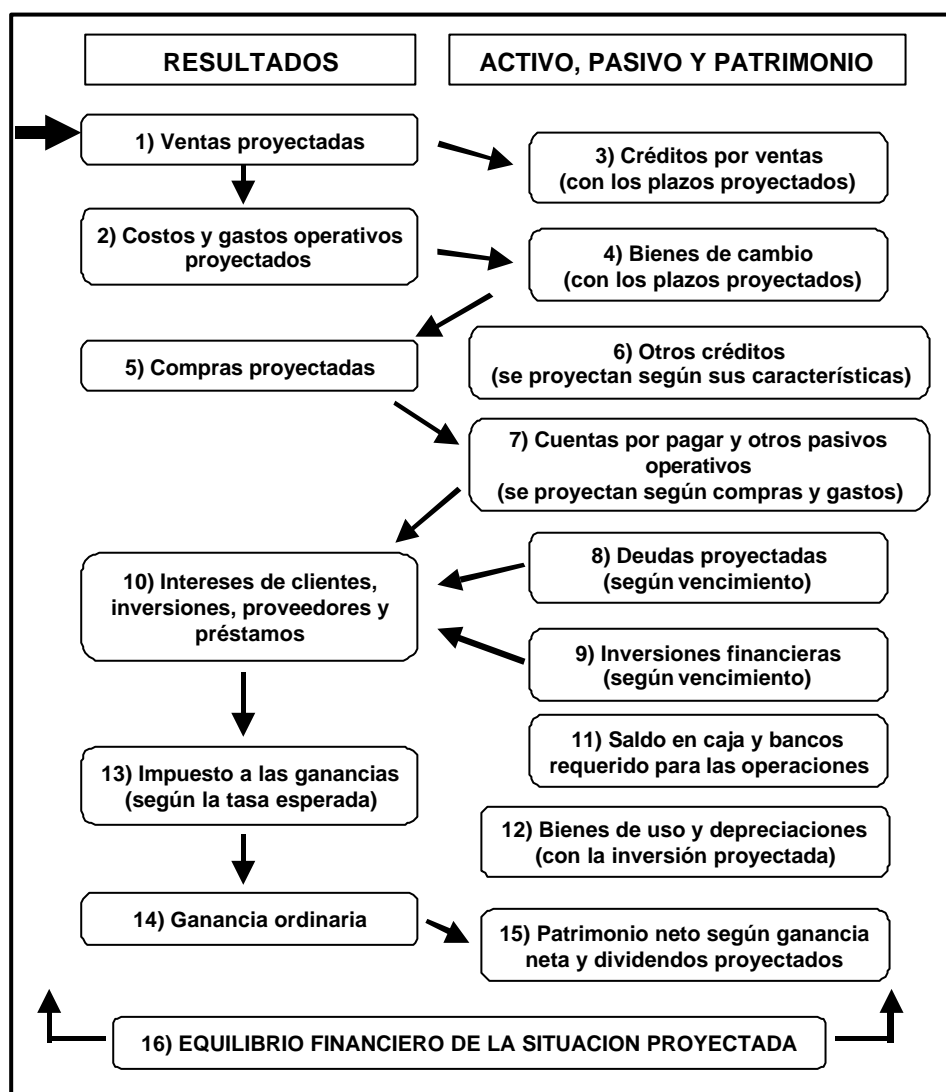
RESULTADOS

ACTIVO, PASIVO Y PATRIMONIO

1) Ventas proyectadas

3) Créditos por ventas (con los plazos proyectados)

2) Costos y gastos operativos proyectados

4) Bienes de cambio (con los plazos proyectados)

5) Compras proyectadas

6) Otros créditos (se proyectan según sus características)

7) Cuentas por pagar y otros pasivos operativos (se proyectan según compras y gastos)

10) Intereses de clientes, inversiones, proveedores y préstamos

8) Deudas proyectadas (según vencimiento)

9) Inversiones financieras (según vencimiento)

11) Saldo en caja y bancos requerido para las operaciones

13) Impuesto a las ganancias (según la tasa esperada)

12) Bienes de uso y depreciaciones (con la inversión proyectada)

14) Ganancia ordinaria

15) Patrimonio neto según ganancia neta y dividendos proyectados

16) EQUILIBRIO FINANCIERO DE LA SITUACION PROYECTADA